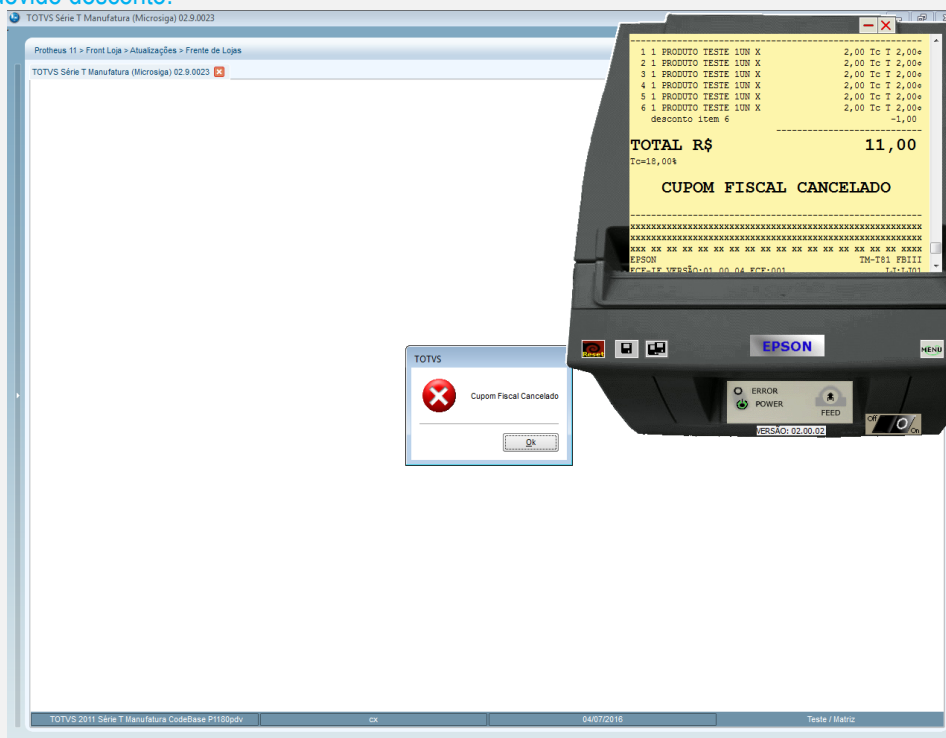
devido desconto.

TOTVS Série T Manufatura (Microsiga) 02.9.0023

Protheus 11 > Front Loja > Atualizações > Frente de Lojas

TOTVS Série T Manufatura (Microsiga) 02.9.0023

1 1 PRODUTO TESTE 1UN X 2,00 Tc T 2,00e
2 1 PRODUTO TESTE 1UN X 2,00 Tc T 2,00e
3 1 PRODUTO TESTE 1UN X 2,00 Tc T 2,00e
4 1 PRODUTO TESTE 1UN X 2,00 Tc T 2,00e
5 1 PRODUTO TESTE 1UN X 2,00 Tc T 2,00e
6 1 PRODUTO TESTE 1UN X 2,00 Tc T 2,00e
desconto item 6 -1,00

TOTAL R$ 11,00
Tc=18,00%

CUPOM FISCAL CANCELADO

xxxxxxxxxxxxxxxxxxxxxxxxxxxxxxxxxxxxxxxxxxxxxxxx
xxxxxxxxxxxxxxxxxxxxxxxxxxxxxxxxxxxxxxxxxxxxxxxx
xxx xx xx xx xx xx xx xx xx xx xx xx xx xx xxxx
EPSON TM-T81 FBIII
ECF-IF VERSÃO:01.00.04 ECF:001 LJ:LJ01

Reset

EPSON

MENU

ERROR
POWER
FEED

Off On

VERSÃO: 02.00.02

TOTVS

Cupom Fiscal Cancelado

Ok

TOTVS 2011 Série T Manufatura CodeBase P1180pdv | cx | 04/07/2016 | Teste / Matriz